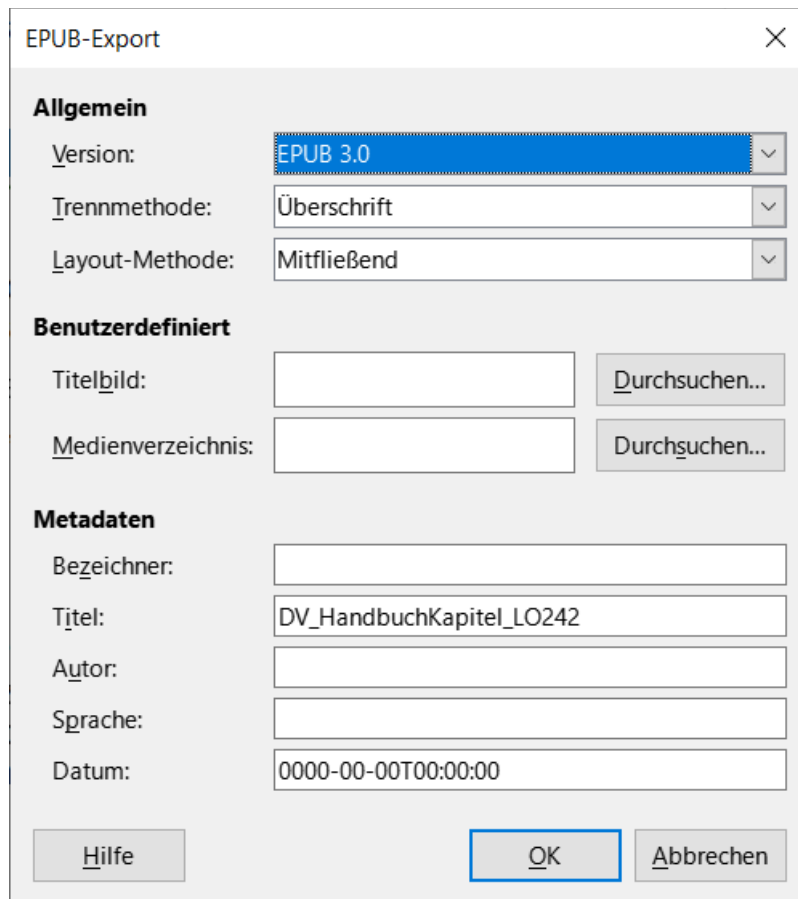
EPUB-Export

Allgemein

Version: EPUB 3.0

Trennmethode: Überschrift

Layout-Methode: Mitfließend

Benutzerdefiniert

Titelbild: Durchsuchen...

Medienverzeichnis: Durchsuchen...

Metadaten

Bezeichner:

Titel: DV_HandbuchKapitel_LO242

Autor:

Sprache:

Datum: 0000-00-00T00:00:00

Hilfe

OK

Abbrechen